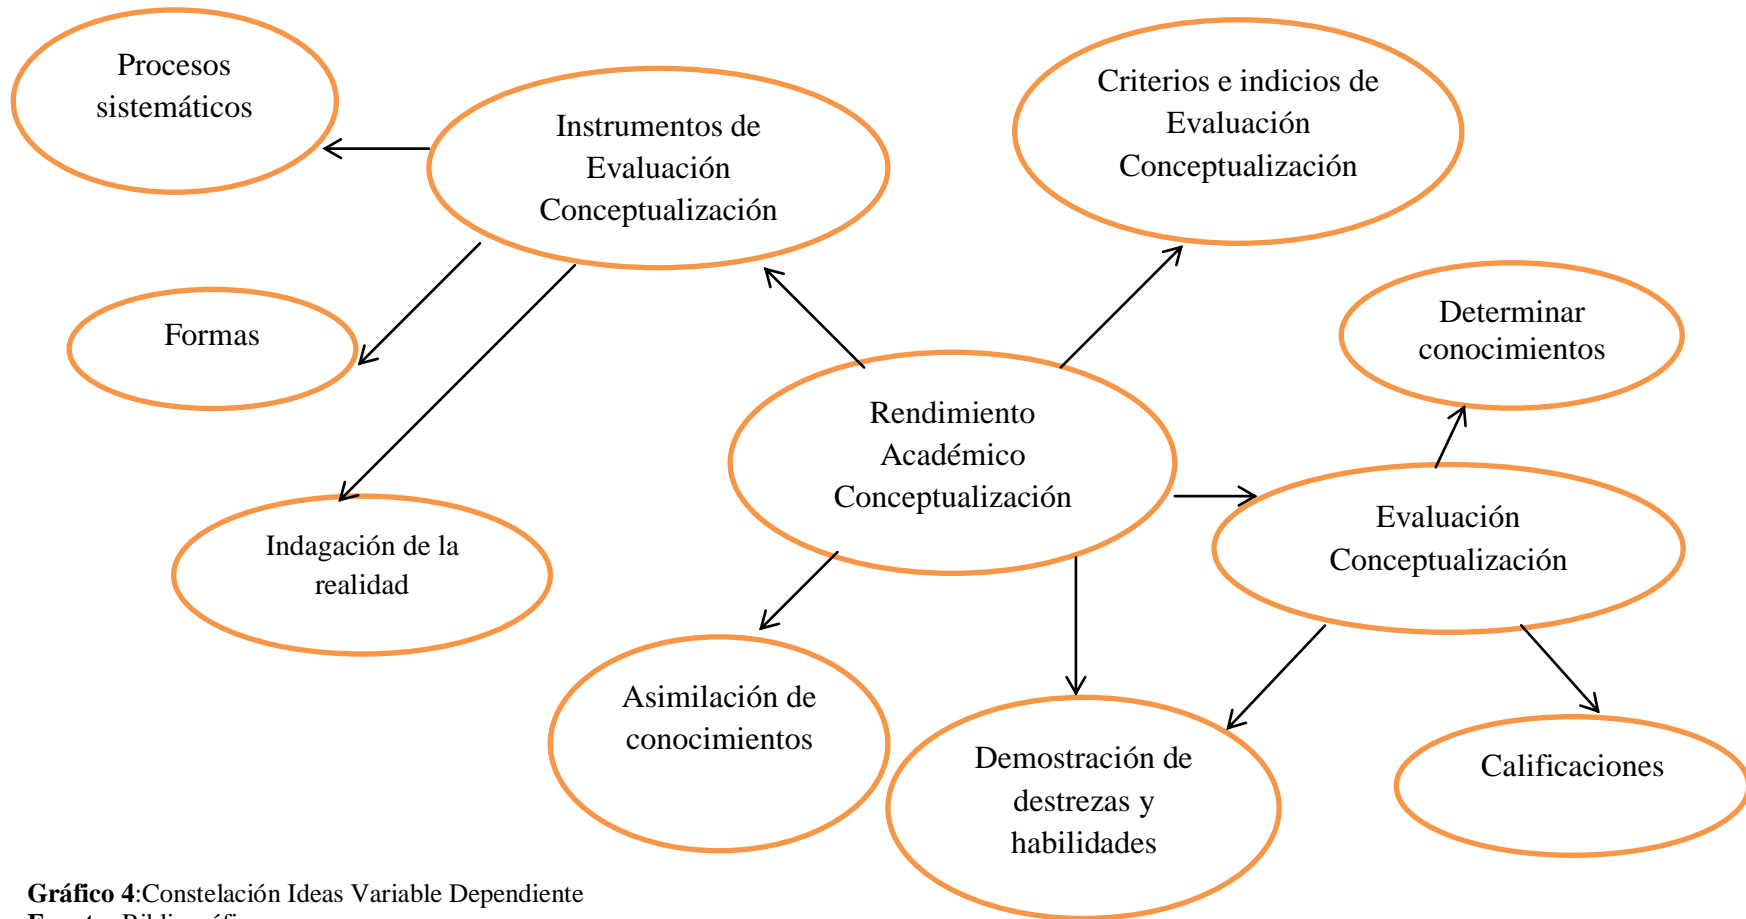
Procesos sistemáticos

Instrumentos de Evaluación Conceptualización

Criterios e indicios de Evaluación Conceptualización

Formas

Determinar conocimientos

Rendimiento Académico Conceptualización

Indagación de la realidad

Evaluación Conceptualización

Asimilación de conocimientos

Demostración de destrezas y habilidades

Calificaciones

**Gráfico 4**:Constelación Ideas Variable Dependiente
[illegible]